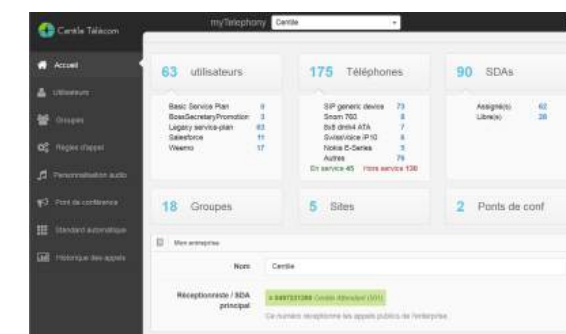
Centile Télécom

myTelephony Centile

Accueil
Utilisateurs
Groupes
Règles d'appel
Personnalisation audio
Pont de conférence
Standard automatique
Historique des appels

63 utilisateurs

Basic Service Plan 9
BossSecretaryPromotion 3
Legacy service-plan 63
Salesforce 11
Weemo 17

175 Téléphones

SIP generic device 73
Snom 760 8
Sx5 dn84 ATA 7
SwissVoice IP10 8
Nokia E-Series 5
Autres 74
En service 45 Hors service 130

90 SDAs

Assigné(s) 62
Libre(s) 28

18 Groupes

5 Sites

2 Ponts de conf

Mon entreprise

Nom Centile

Réceptionniste / SDA principal

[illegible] Centile Attendant (501)

Ce numéro réceptionne les appels publics de l'entreprise.